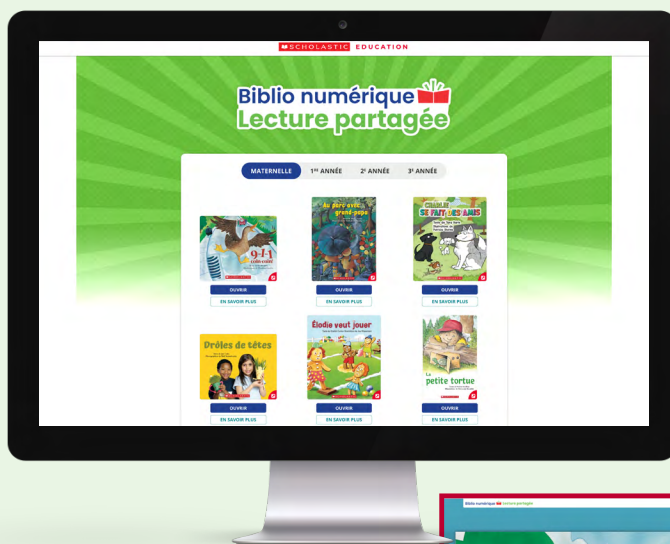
SCHOLASTIC EDUCATION

Biblio numérique
Lecture partagée

MATERNELLE
1re ANNÉE
2e ANNÉE
3e ANNÉE

1-2-3 cocorico!
OUVRIR
EN SAVOIR PLUS

Au parc avec grand-papa
OUVRIR
EN SAVOIR PLUS

Charlie se fait des amis
OUVRIR
EN SAVOIR PLUS

Drôles de têtes
OUVRIR
EN SAVOIR PLUS

Élodie veut jouer
OUVRIR
EN SAVOIR PLUS

La petite tortue
OUVRIR
EN SAVOIR PLUS

Biblio numérique Lecture partagée